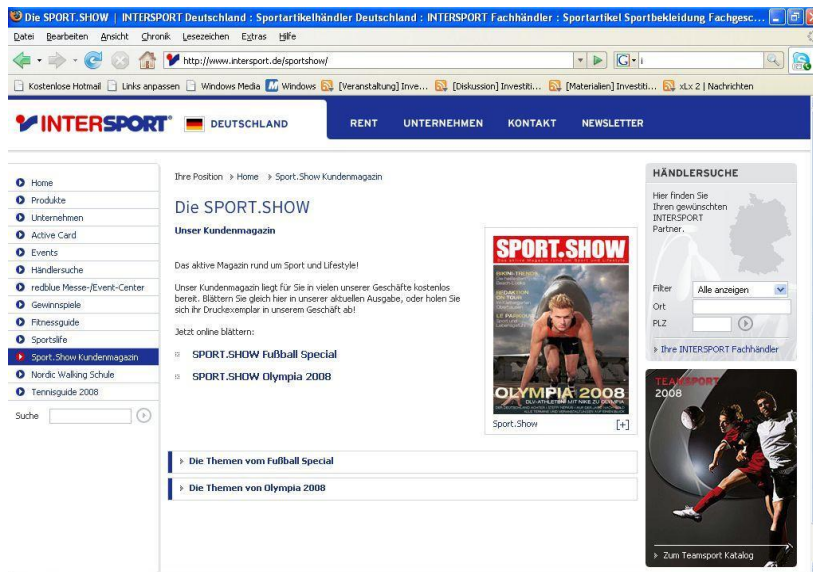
Die SPORT.SHOW | INTERSPORT Deutschland : Sportartikelhändler Deutschland : INTERSPORT Fachhändler : Sportartikel Sportbekleidung Fachgesc...

Datei Bearbeiten Ansicht Chronik Lesezeichen Extras Hilfe

http://www.intersport.de/sportshow/

Kostenlose Hotmail Links anpassen Windows Media Windows [Veranstaltung] Inve... [Diskussion] Investiti... [Materialien] Investiti... xLx 2 | Nachrichten

INTERSPORT DEUTSCHLAND

RENT UNTERNEHMEN KONTAKT NEWSLETTER

Home
Produkte
Unternehmen
Active Card
Events
Händlersuche
redblue Messe-/Event-Center
Gewinnspiele
Fitnessguide
Sportslife
Sport.Show Kundenmagazin
Nordic Walking Schule
Tennisguide 2008

Suche

Ihre Position › Home › Sport.Show Kundenmagazin

Die SPORT.SHOW

Unser Kundenmagazin

Das aktive Magazin rund um Sport und Lifestyle!

Unser Kundenmagazin liegt für Sie in vielen unserer Geschäfte kostenlos bereit. Blättern Sie gleich hier in unserer aktuellen Ausgabe, oder holen Sie sich Ihr Druckexemplar in unserem Geschäft ab!

Jetzt online blättern:

SPORT.SHOW Fußball Special

SPORT.SHOW Olympia 2008

SPORT.SHOW

OLYMPIA 2008

Sport.Show [+]

Die Themen vom Fußball Special

Die Themen von Olympia 2008

HÄNDLERSUCHE

Hier finden Sie Ihren gewünschten INTERSPORT Partner.

Filter Alle anzeigen
Ort
PLZ

› Ihre INTERSPORT Fachhändler

TEAMSPORT 2008

› Zum Teamsport Katalog